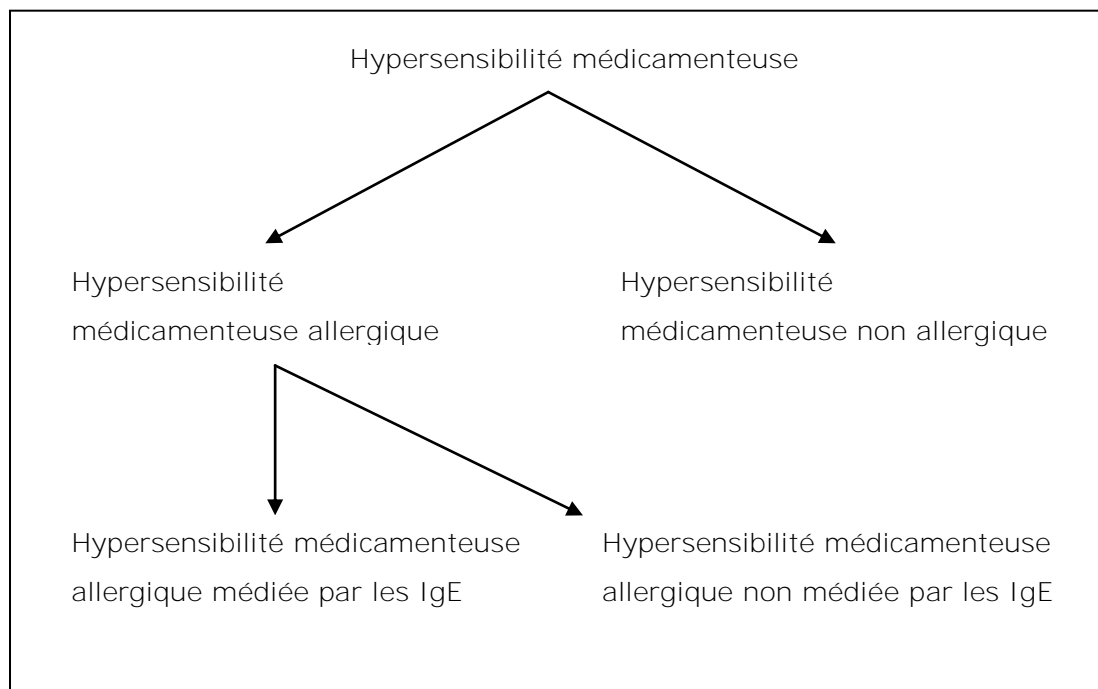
Hypersensibilité médicamenteuse

Hypersensibilité médicamenteuse allergique

Hypersensibilité médicamenteuse non allergique

Hypersensibilité médicamenteuse allergique médiée par les IgE

Hypersensibilité médicamenteuse allergique non médiée par les IgE